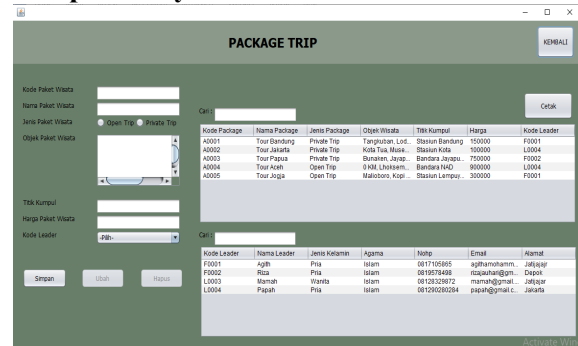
PACKAGE TRIP

KEMBALI

Kode Paket Wisata
Nama Paket Wisata
Jenis Paket Wisata
Open Trip
Private Trip
Objek Paket Wisata

Titik Kumpul
Harga Paket Wisata
Kode Leader
-Pilih-

Simpan
Ubah
Hapus

Cari :

Cetak

| Kode Package | Nama Package | Jenis Package | Objek Wisata | Titik Kumpul | Harga | Kode Leader |
|---|---|---|---|---|---|---|
| A0001 | Tour Bandung | Private Trip | Tangkuban, Lod... | Stasiun Bandung | 150000 | F0001 |
| A0002 | Tour Jakarta | Private Trip | Kota Tua, Muse... | Stasiun Kota | 100000 | L0004 |
| A0003 | Tour Papua | Private Trip | Bunaken, Jayap... | Bandara Jayapu... | 750000 | F0002 |
| A0004 | Tour Aceh | Open Trip | 0 KM, Lhoksem... | Bandara NAD | 900000 | L0004 |
| A0005 | Tour Jogja | Open Trip | Malioboro, Kopi ... | Stasiun Lempuy... | 300000 | F0001 |

Cari :

| Kode Leader | Nama Leader | Jenis Kelamin | Agama | Nohp | Email | Alamat |
|---|---|---|---|---|---|---|
| F0001 | Agith | Pria | Islam | 0817105865 | agithamohamm... | Jatijajar |
| F0002 | Riza | Pria | Islam | 0819578498 | rizajauhari@gm... | Depok |
| L0003 | Mamah | Wanita | Islam | 08128329872 | mamah@gmail.c... | Jatijajar |
| L0004 | Papah | Pria | Islam | 081290280284 | papah@gmail.c... | Jakarta |

Activate Win